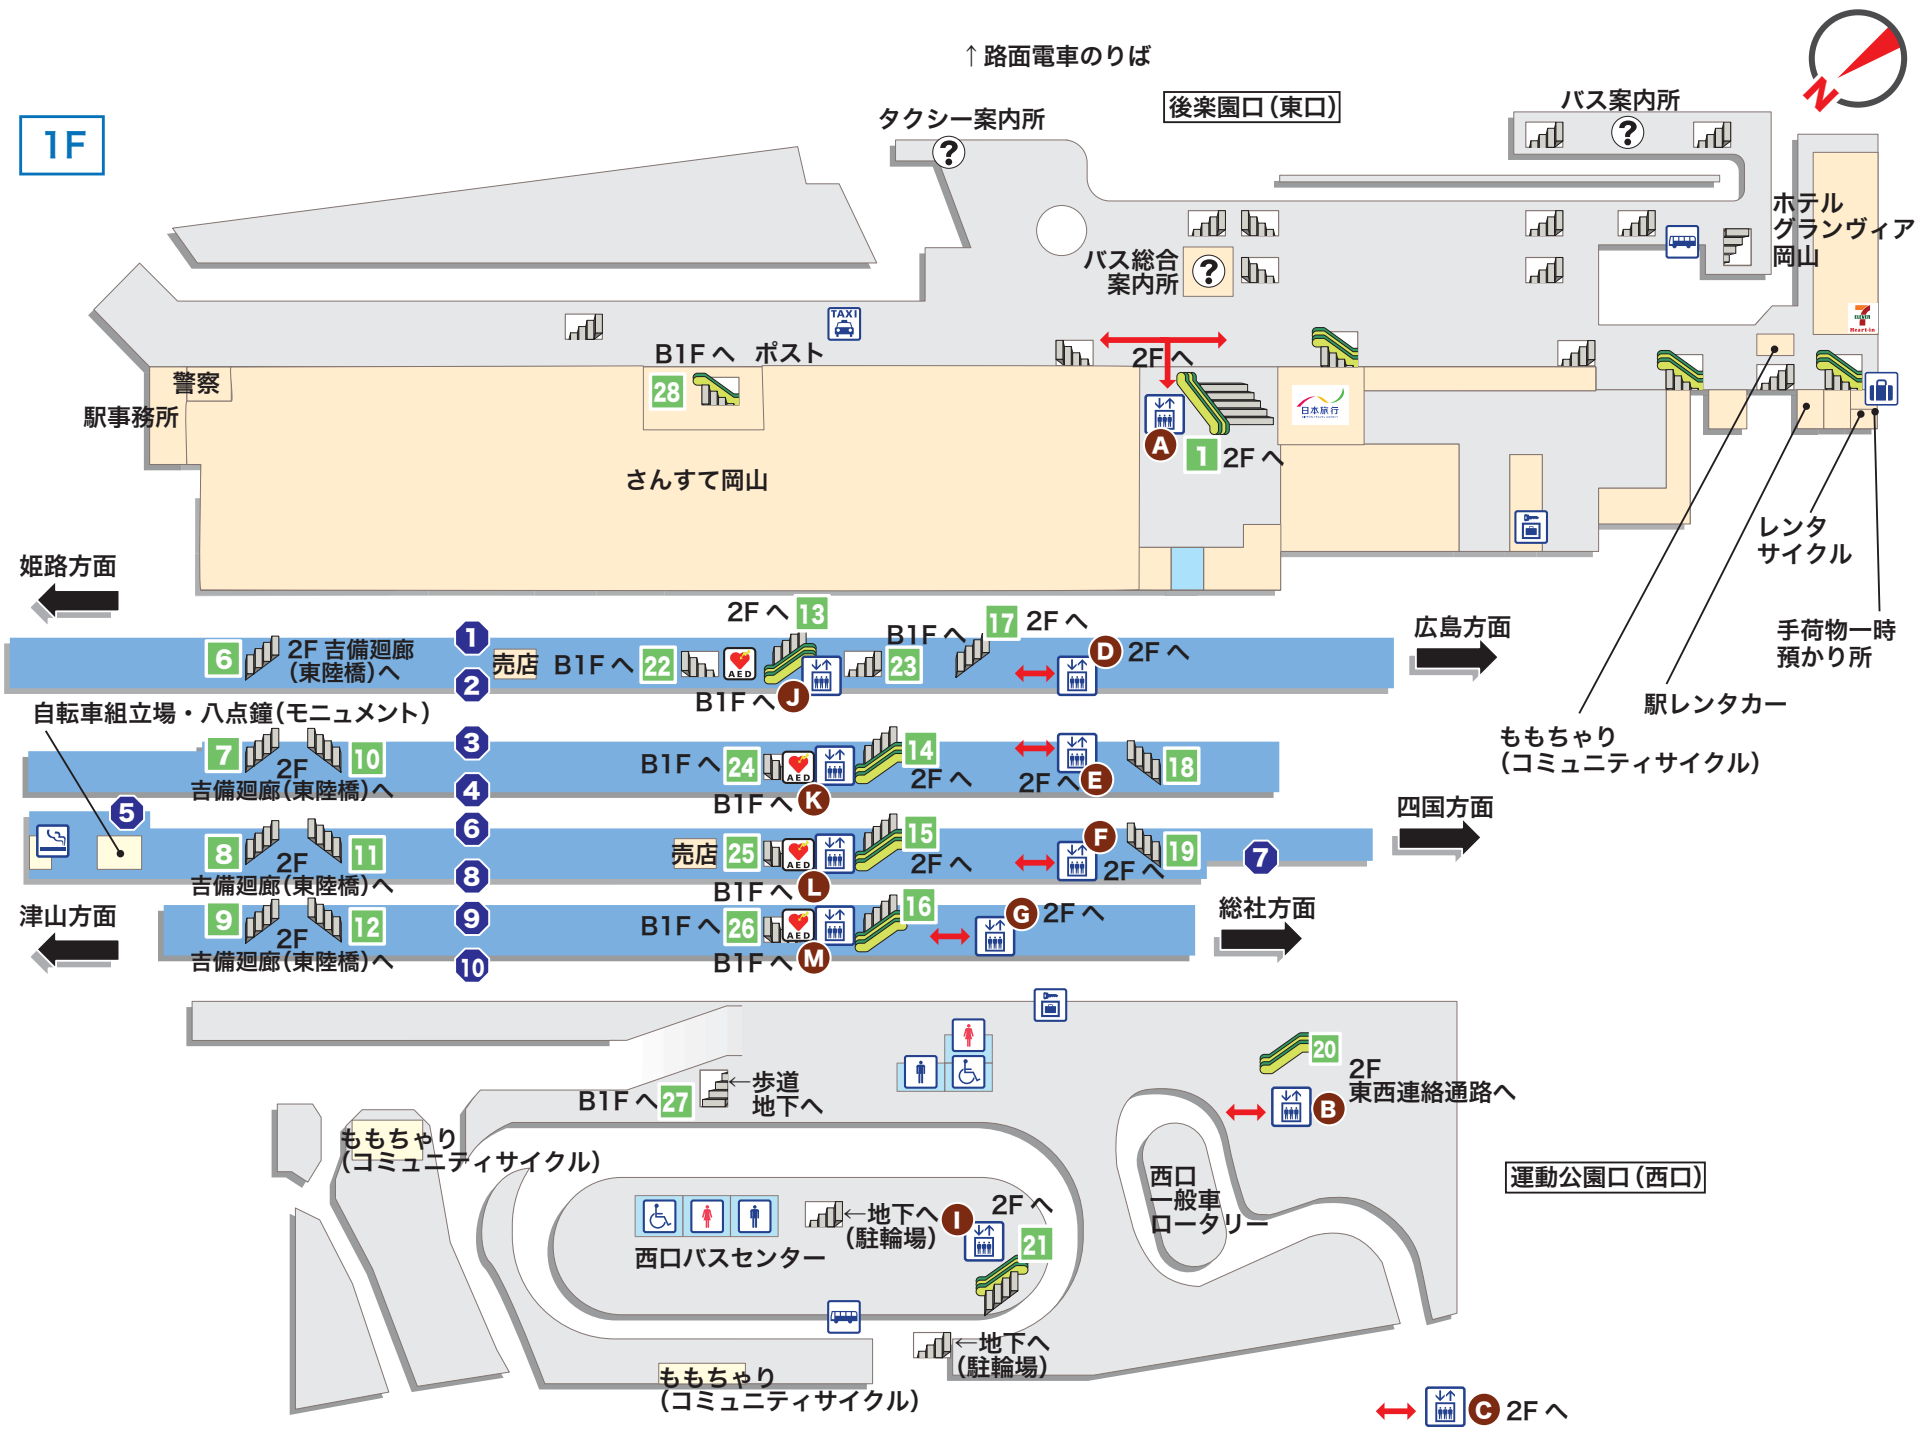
1F

↑路面電車のりば

後楽園口(東口)

タクシー案内所

バス案内所

ホテル
グランヴィア
岡山

バス総合
案内所

TAXI

B1Fへ ポスト

2Fへ

警察

駅事務所

28

さんすて岡山

A

1 2Fへ

レンタ
サイクル

姫路方面

2Fへ 13

17 2Fへ

B1Fへ

D 2Fへ

広島方面

手荷物一時
預かり所

6 2F 吉備廻廊
(東陸橋)へ

1

2

売店 B1Fへ 22

23

B1Fへ J

駅レンタカー

自転車組立場・八点鐘(モニュメント)

7 2F 10
吉備廻廊(東陸橋)へ

3

4

B1Fへ 24

14 2Fへ

2Fへ E

18

B1Fへ K

ももちゃり
(コミュニティサイクル)

四国方面

5

8 2F 11
吉備廻廊(東陸橋)へ

6

8

売店 25

15 2Fへ

F

19

2Fへ

7

B1Fへ L

津山方面

9 2F 12
吉備廻廊(東陸橋)へ

9

10

B1Fへ 26

16

G 2Fへ

B1Fへ M

総社方面

20
2F
東西連絡通路へ

B

B1Fへ 27

←歩道
地下へ

ももちゃり
(コミュニティサイクル)

運動公園口(西口)

西口
一般車
ロータリー

←地下へ
(駐輪場)

I

2Fへ

21

西口バスセンター

←地下へ
(駐輪場)

ももちゃり
(コミュニティサイクル)

C 2Fへ